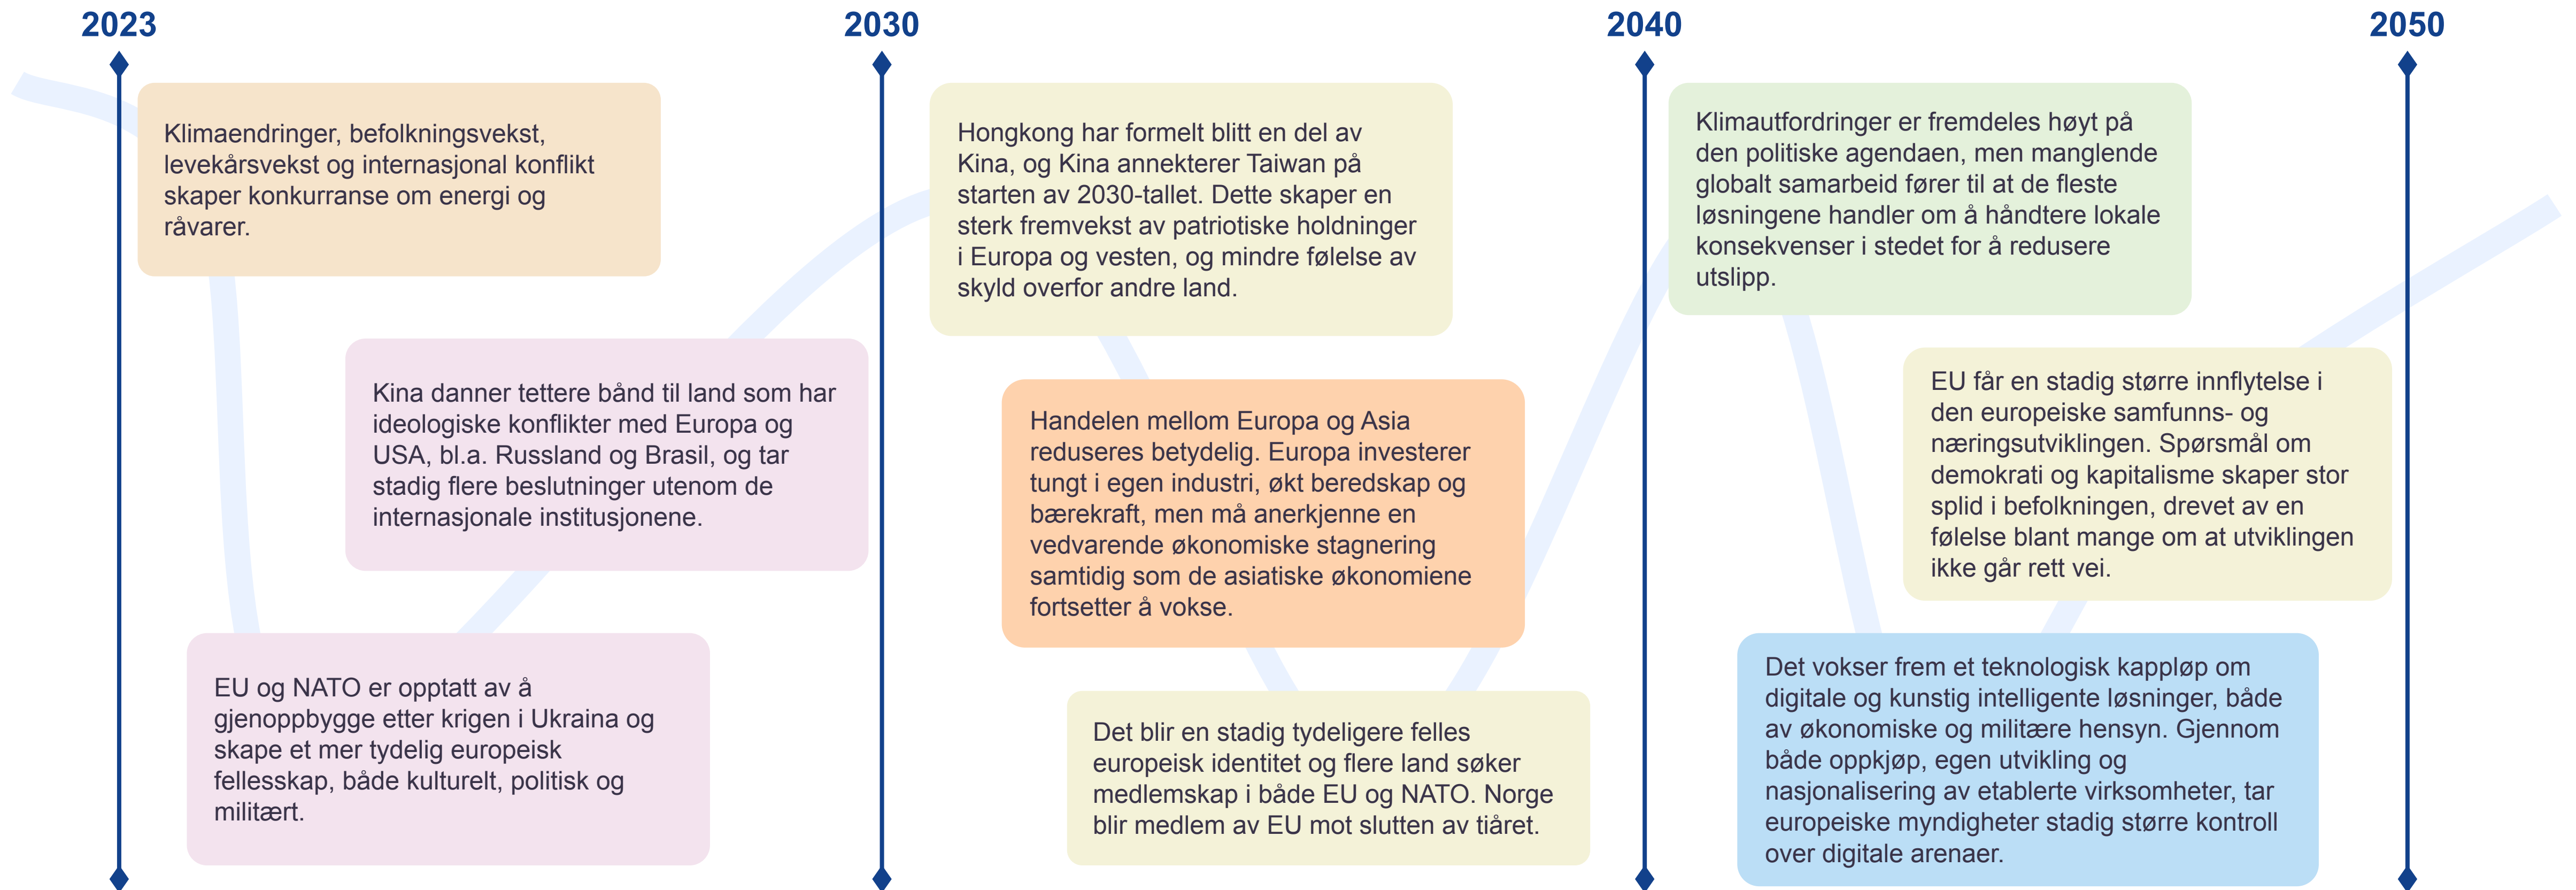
2023

2030

2040

2050

Klimaendringer, befolkningsvekst, levekårsvekst og internasjonal konflikt skaper konkurranse om energi og råvarer.

Kina danner tettere bånd til land som har ideologiske konflikter med Europa og USA, bl.a. Russland og Brasil, og tar stadig flere beslutninger utenom de internasjonale institusjonene.

EU og NATO er opptatt av å gjenoppbygge etter krigen i Ukraina og skape et mer tydelig europeisk fellesskap, både kulturelt, politisk og militært.

Hongkong har formelt blitt en del av Kina, og Kina annekterer Taiwan på starten av 2030-tallet. Dette skaper en sterk fremvekst av patriotiske holdninger i Europa og vesten, og mindre følelse av skyld overfor andre land.

Handelen mellom Europa og Asia reduseres betydelig. Europa investerer tungt i egen industri, økt beredskap og bærekraft, men må anerkjenne en vedvarende økonomiske stagnering samtidig som de asiatiske økonomiene fortsetter å vokse.

Det blir en stadig tydeligere felles europeisk identitet og flere land søker medlemskap i både EU og NATO. Norge blir medlem av EU mot slutten av tiåret.

Klimautfordringer er fremdeles høyt på den politiske agendaen, men manglende globalt samarbeid fører til at de fleste løsningene handler om å håndtere lokale konsekvenser i stedet for å redusere utslipp.

EU får en stadig større innflytelse i den europeiske samfunns- og næringsutviklingen. Spørsmål om demokrati og kapitalisme skaper stor splid i befolkningen, drevet av en følelse blant mange om at utviklingen ikke går rett vei.

Det vokser frem et teknologisk kappløp om digitale og kunstig intelligente løsninger, både av økonomiske og militære hensyn. Gjennom både oppkjøp, egen utvikling og nasjonalisering av etablerte virksomheter, tar europeiske myndigheter stadig større kontroll over digitale arenaer.